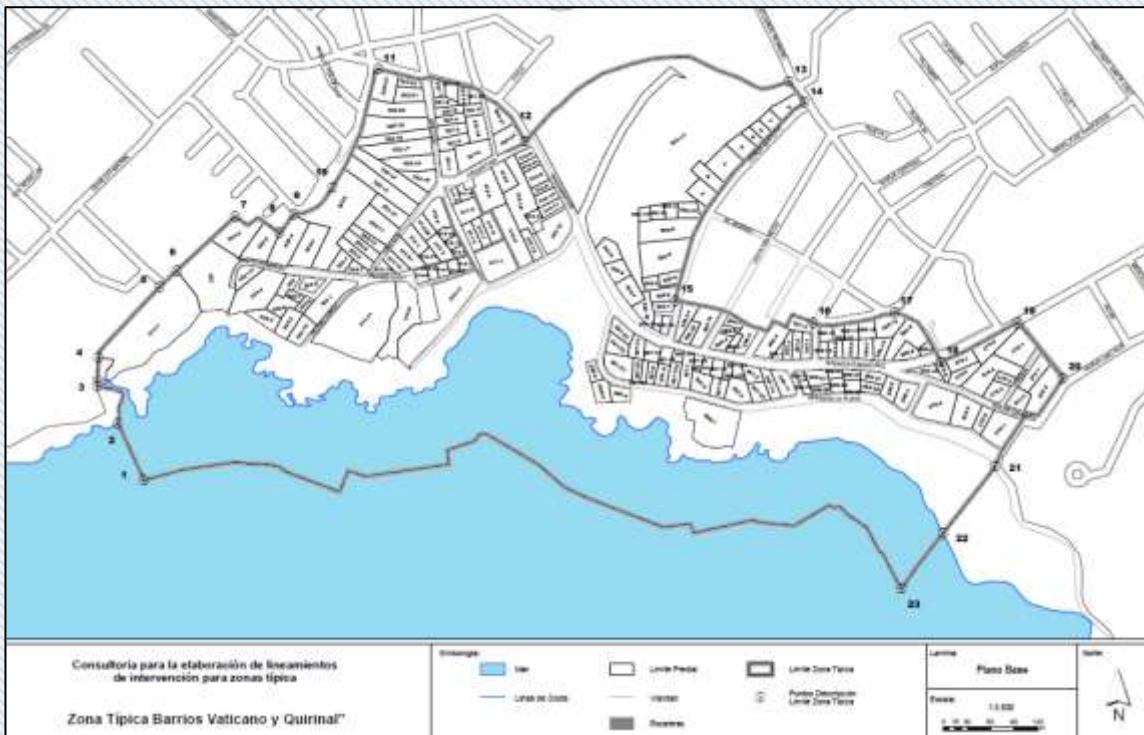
11
12
13
14
10
9
8
7
6
5
4
3
2
1
15
16
17
18
19
20
21
22
23

Consultoría para la elaboración de lineamientos de intervención para zonas típica

Zona Típica Barrios Vaticano y Quirinal"

Simbología:

Mar

Línea de Costa

Límite Predial

Vialidad

Roqueríos

Límite Zona Típica

Puntos Descripción Límite Zona Típica

Lamina:

Plano Base

Escala:

1:5.000

Norte:

N